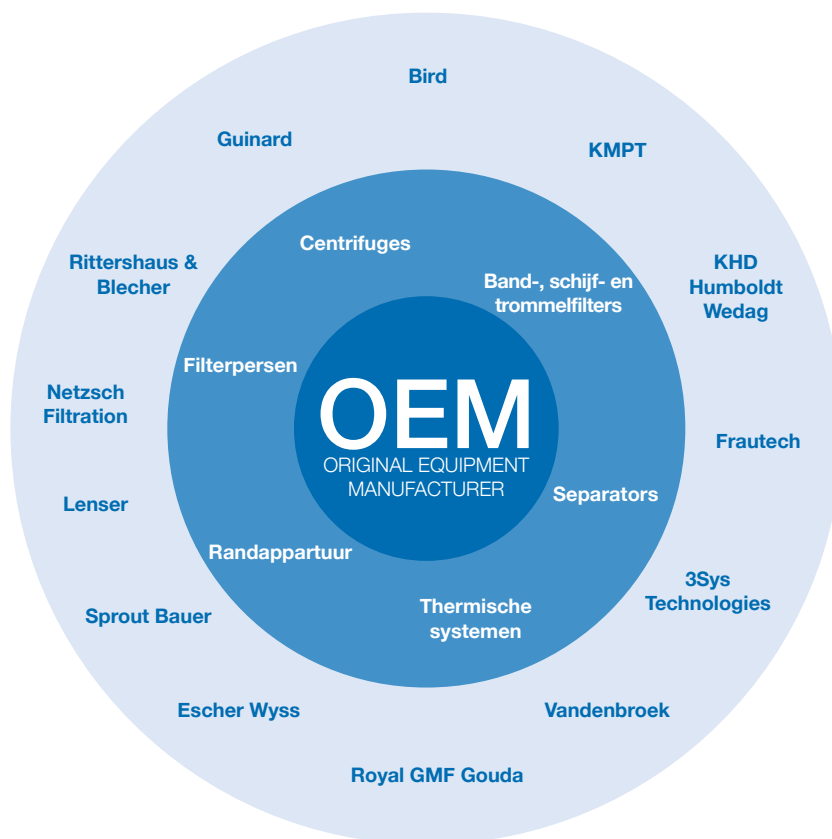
OEM
ORIGINAL EQUIPMENT MANUFACTURER

Centrifuges

Band-, schijf- en trommelfilters

Separators

Thermische systemen

Randappartuur

Filterpersen

Bird

KMPT

KHD Humboldt Wedag

Frautech

3Sys Technologies

Vandenbroek

Royal GMF Gouda

Escher Wyss

Sprout Bauer

Lenser

Netzsch Filtration

Rittershaus & Blecher

Guinard